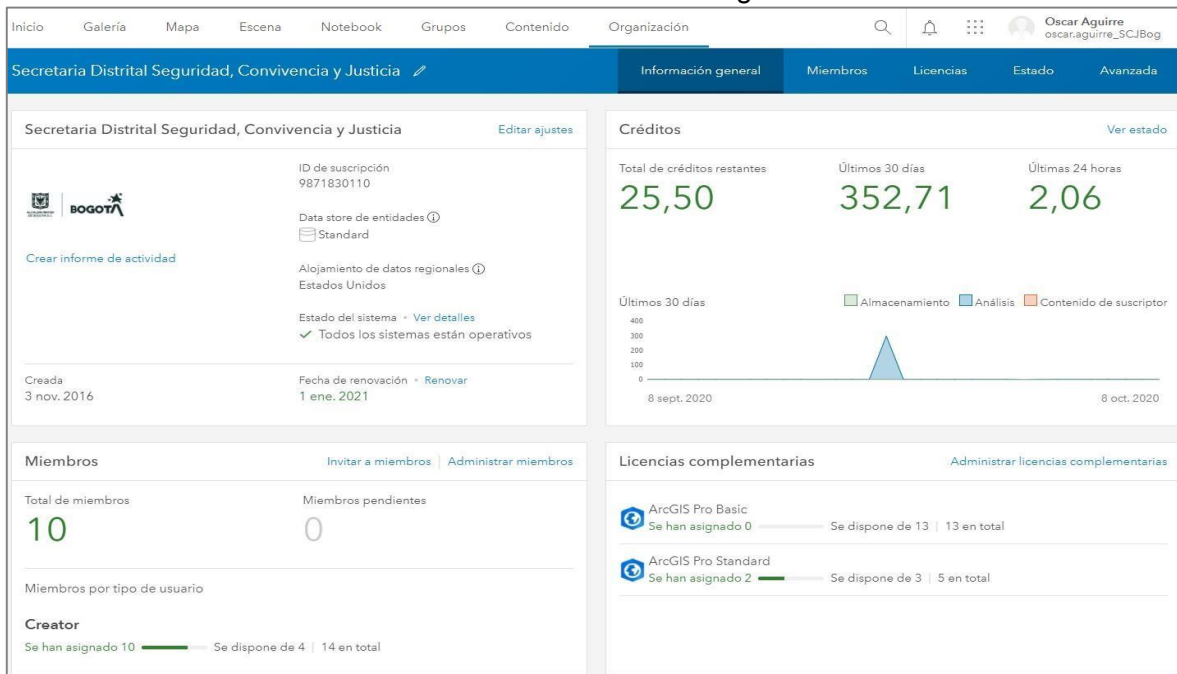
Inicio Galería Mapa Escena Notebook Grupos Contenido Organización

Oscar Aguirre
oscar.aguirre_SCJBog

Secretaria Distrital Seguridad, Convivencia y Justicia

Información general Miembros Licencias Estado Avanzada

Secretaria Distrital Seguridad, Convivencia y Justicia

Editar ajustes

BOGOTÁ

Crear informe de actividad

ID de suscripción
9871830110

Data store de entidades
Standard

Alojamiento de datos regionales
Estados Unidos

Estado del sistema • Ver detalles
✓ Todos los sistemas están operativos

Creada
3 nov. 2016

Fecha de renovación • Renovar
1 ene. 2021

Créditos

Ver estado

Total de créditos restantes
25,50

Últimos 30 días
352,71

Últimas 24 horas
2,06

Últimos 30 días

Almacenamiento Análisis Contenido de suscriptor

400
300
200
100
0

8 sept. 2020

8 oct. 2020

Miembros

Invitar a miembros | Administrar miembros

Total de miembros
10

Miembros pendientes
0

Miembros por tipo de usuario

Creator
Se han asignado 10 Se dispone de 4 | 14 en total

Licencias complementarias

Administrar licencias complementarias

ArcGIS Pro Basic
Se han asignado 0 Se dispone de 13 | 13 en total

ArcGIS Pro Standard
Se han asignado 2 Se dispone de 3 | 5 en total